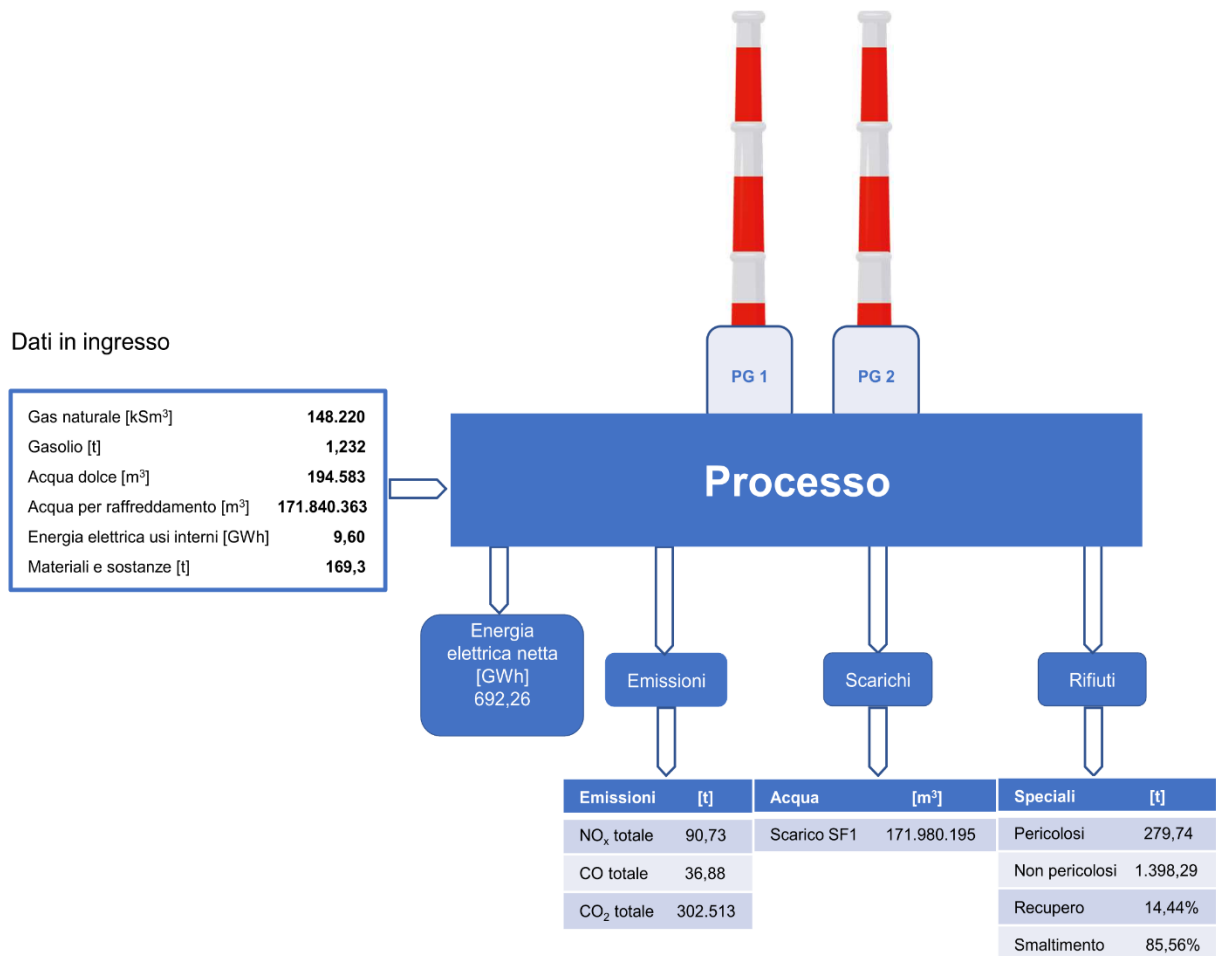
Dati in ingresso

| | |
|---|---|
| Gas naturale [kSm$^3$] | **148.220** |
| Gasolio [t] | **1,232** |
| Acqua dolce [m$^3$] | **194.583** |
| Acqua per raffreddamento [m$^3$] | **171.840.363** |
| Energia elettrica usi interni [GWh] | **9,60** |
| Materiali e sostanze [t] | **169,3** |

PG 1

PG 2

Processo

Energia elettrica netta [GWh] 692,26

Emissioni

Scarichi

Rifiuti

| Emissioni | [t] |
|---|---|
| $NO_x$ totale | 90,73 |
| CO totale | 36,88 |
| $CO_2$ totale | 302.513 |

| Acqua | [m$^3$] |
|---|---|
| Scarico SF1 | 171.980.195 |

| Speciali | [t] |
|---|---|
| Pericolosi | 279,74 |
| Non pericolosi | 1.398,29 |
| Recupero | 14,44% |
| Smaltimento | 85,56% |